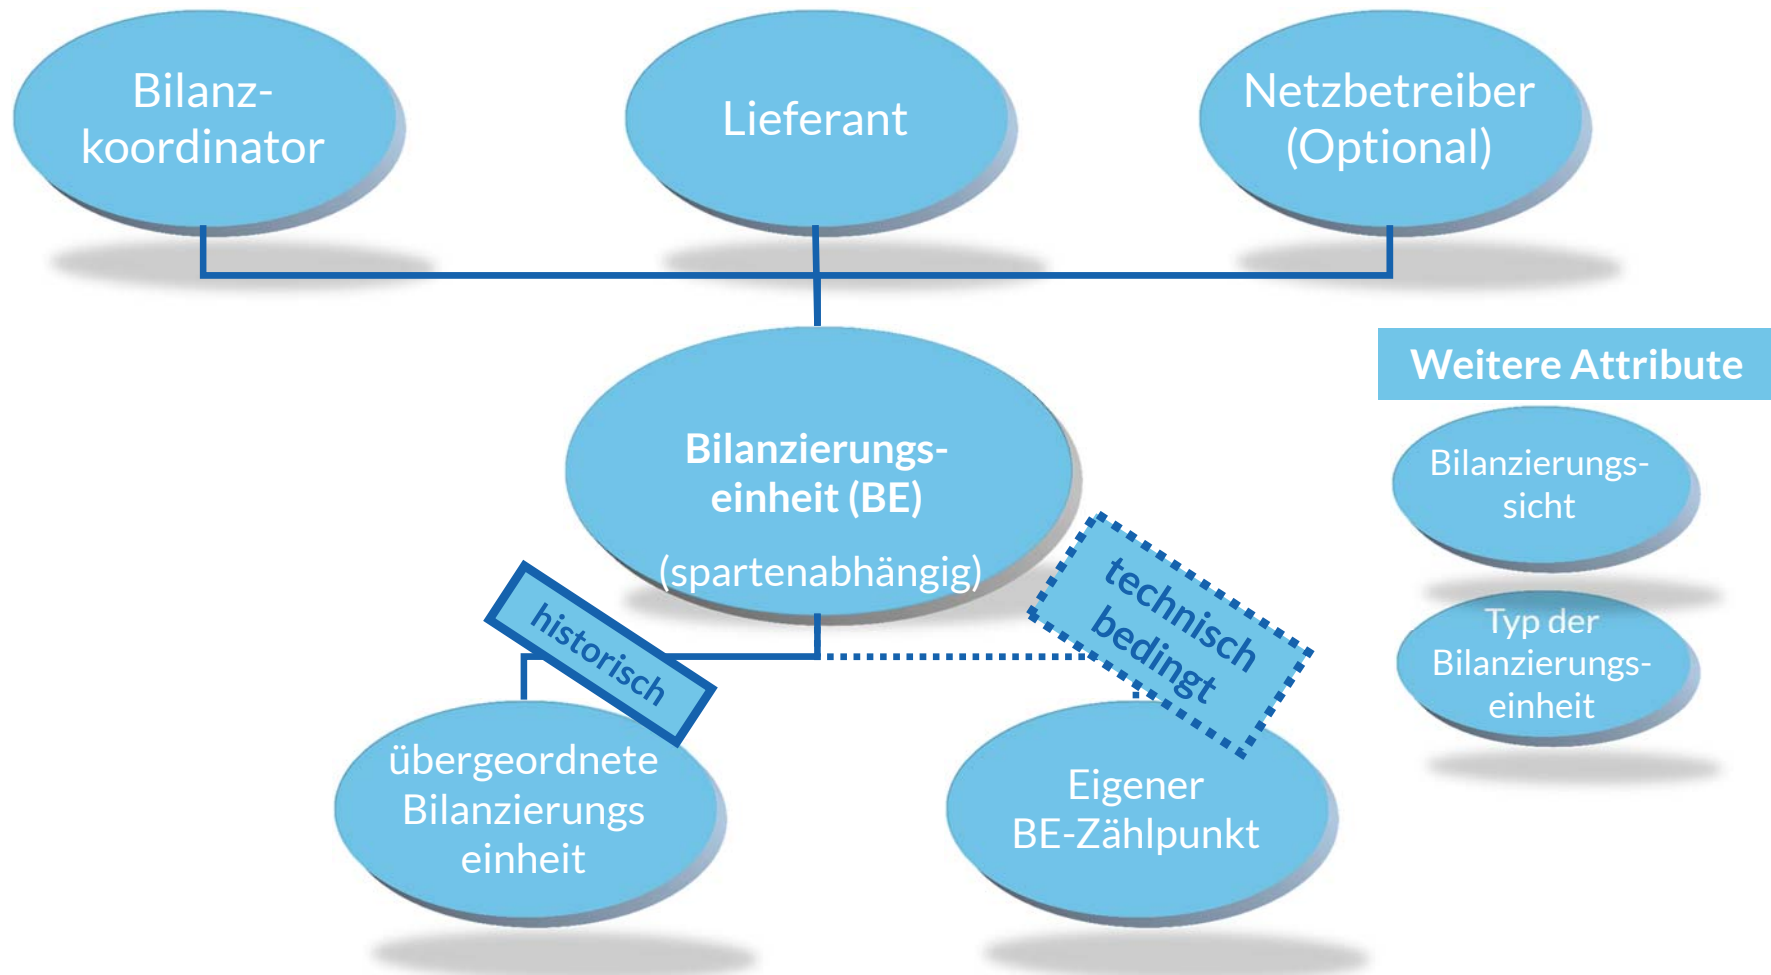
Bilanzkoordinator

Lieferant

Netzbetreiber (Optional)

Weitere Attribute

Bilanzierungseinheit (BE)

(spartenabhängig)

Bilanzierungssicht

Typ der Bilanzierungseinheit

historisch

technisch bedingt

übergeordnete Bilanzierungs einheit

Eigener BE-Zählpunkt